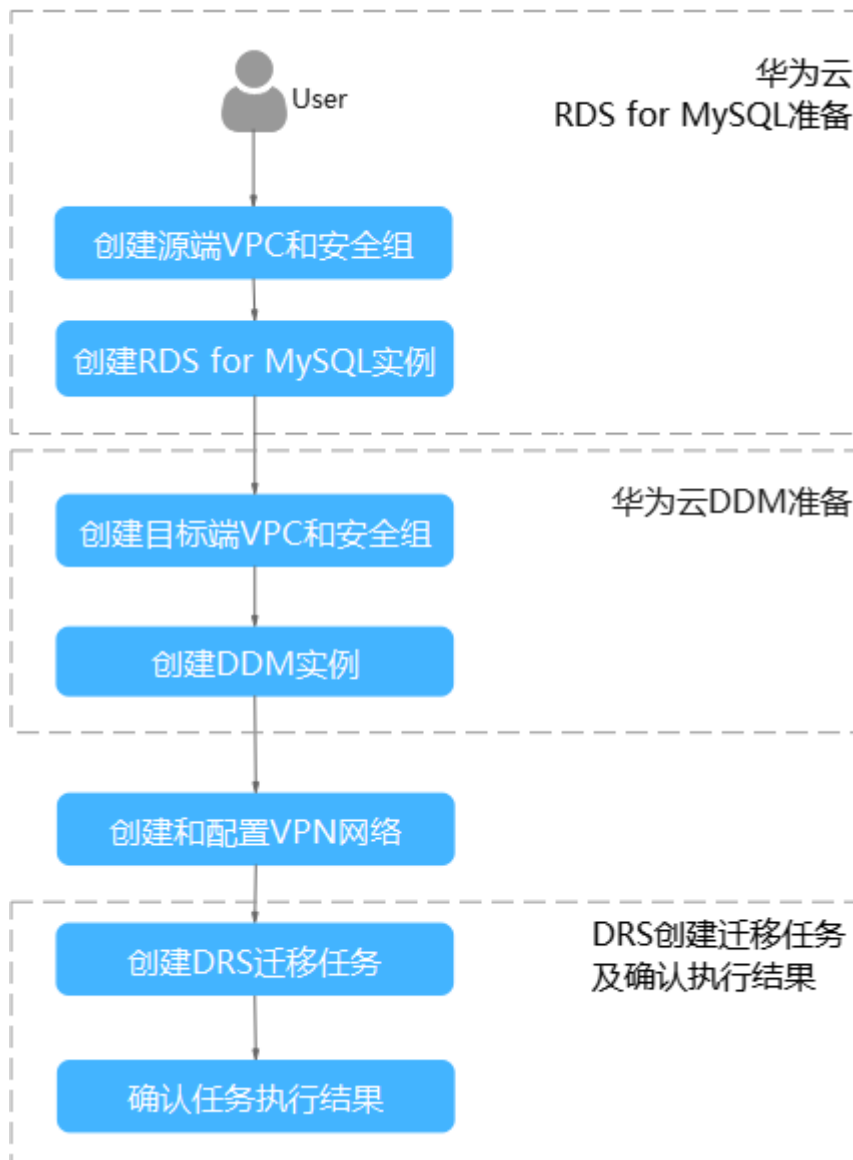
User

华为云
RDS for MySQL准备

创建源端VPC和安全组

创建RDS for MySQL实例

华为云DDM准备

创建目标端VPC和安全组

创建DDM实例

创建和配置VPN网络

DRS创建迁移任务
及确认执行结果

创建DRS迁移任务

确认任务执行结果